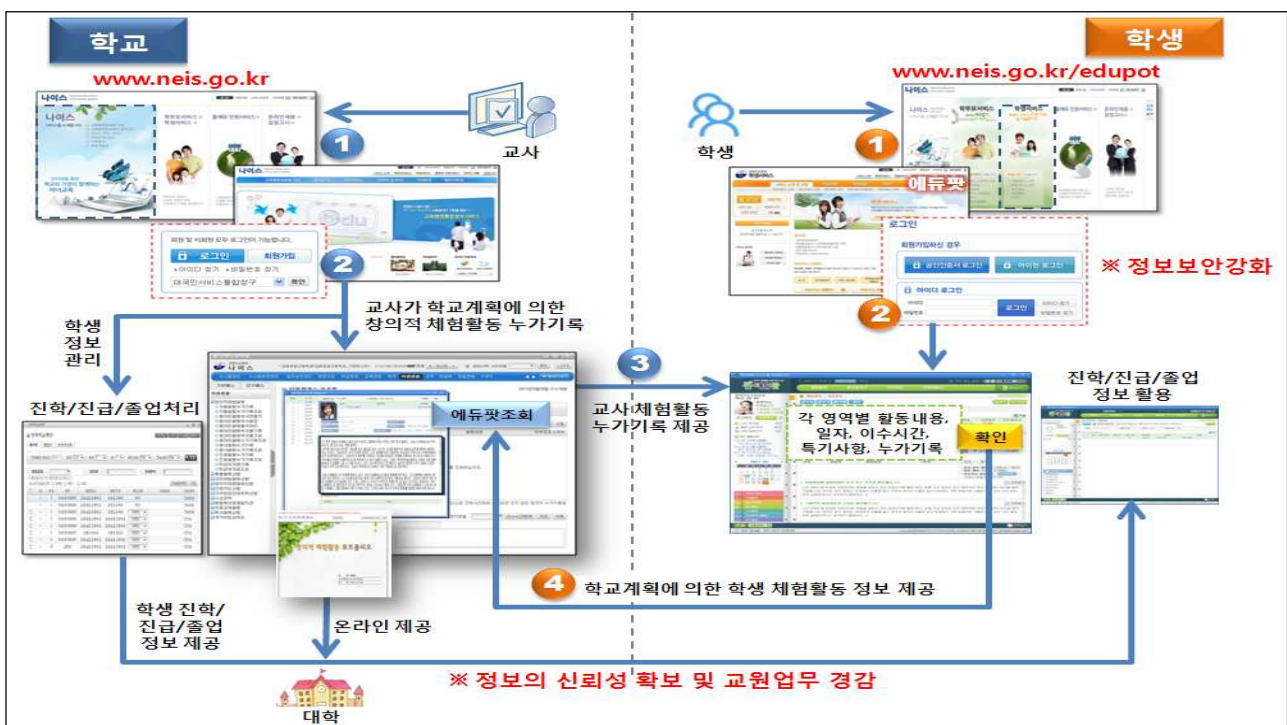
학교

www.neis.go.kr

1

교사

2

로그인

회원가입

교사가 학교계획에 의한 창의적 체험활동 누가기록

학생 정보 관리

진학/진급/졸업처리

에듀팟조회

3

교사체험활동 누가기록 제공

학생 진학/진급/졸업 정보 제공

온라인 제공

대학

학생

www.neis.go.kr/edupot

학생

1

에듀팟

로그인

2

※ 정보보안강화

각 영역별 활동내용, 일자, 이수시간, 특기사항, 누가기록

확인

진학/진급/졸업 정보 활용

4

학교계획에 의한 학생 체험활동 정보 제공

※ 정보의 신뢰성 확보 및 교원업무 경감